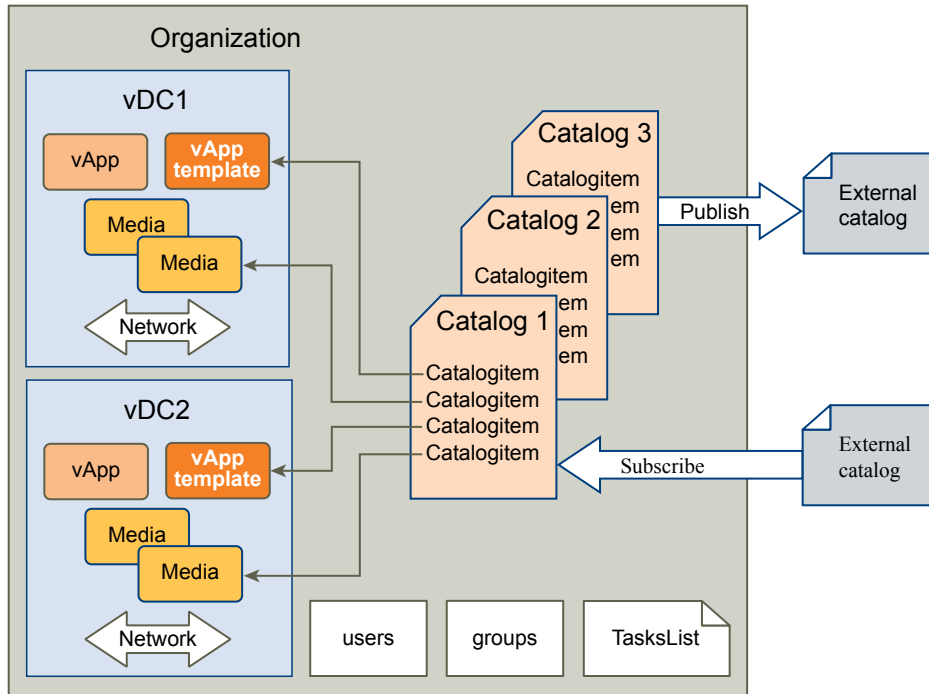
Organization

vDC1

vApp

vApp template

Media

Media

Network

vDC2

vApp

vApp template

Media

Media

Network

Catalog 3

Catalogitem
em
em
em

Catalog 2

Catalogitem
em
em
em

Catalog 1

Catalogitem
Catalogitem
Catalogitem
Catalogitem

Publish

External catalog

Subscribe

External catalog

users

groups

TasksList